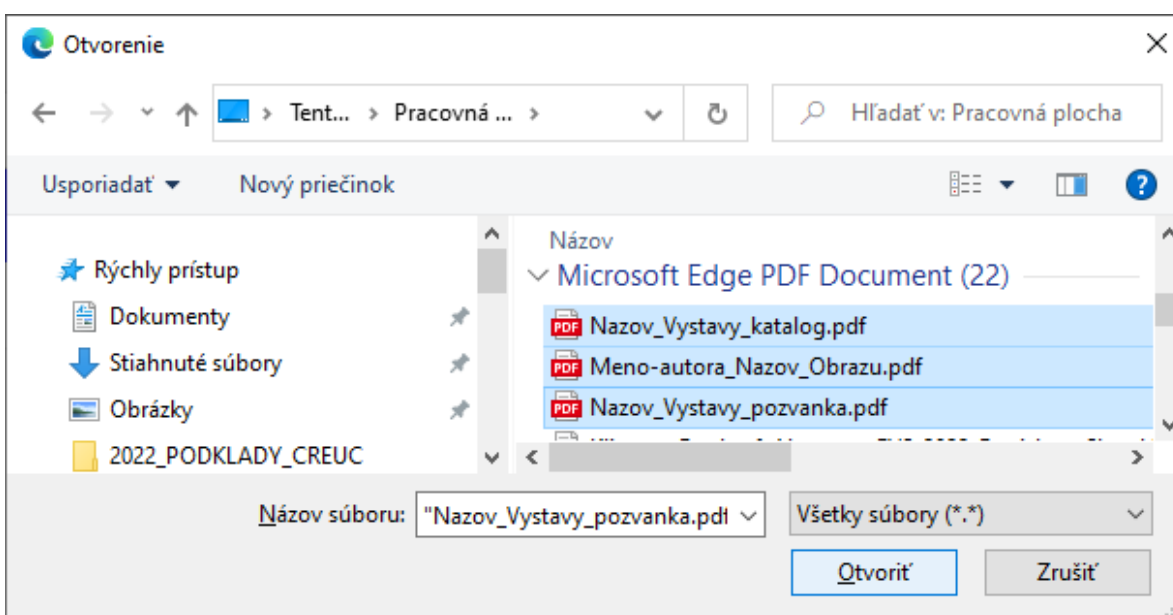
Otvorenie

Tent... > Pracovná ... >

Hľadať v: Pracovná plocha

Usporiadať ▾ Nový priečinok

Rýchly prístup
Dokumenty
Stiahnuté súbory
Obrázky
2022_PODKLADY_CREUC

Názov
Microsoft Edge PDF Document (22)
Nazov_Vystavy_katalog.pdf
Meno-autora_Nazov_Obrazu.pdf
Nazov_Vystavy_pozvanka.pdf
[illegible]

Názov súboru: "Nazov_Vystavy_pozvanka.pdf
Všetky súbory (*.*)
Otvoriť
Zrušiť